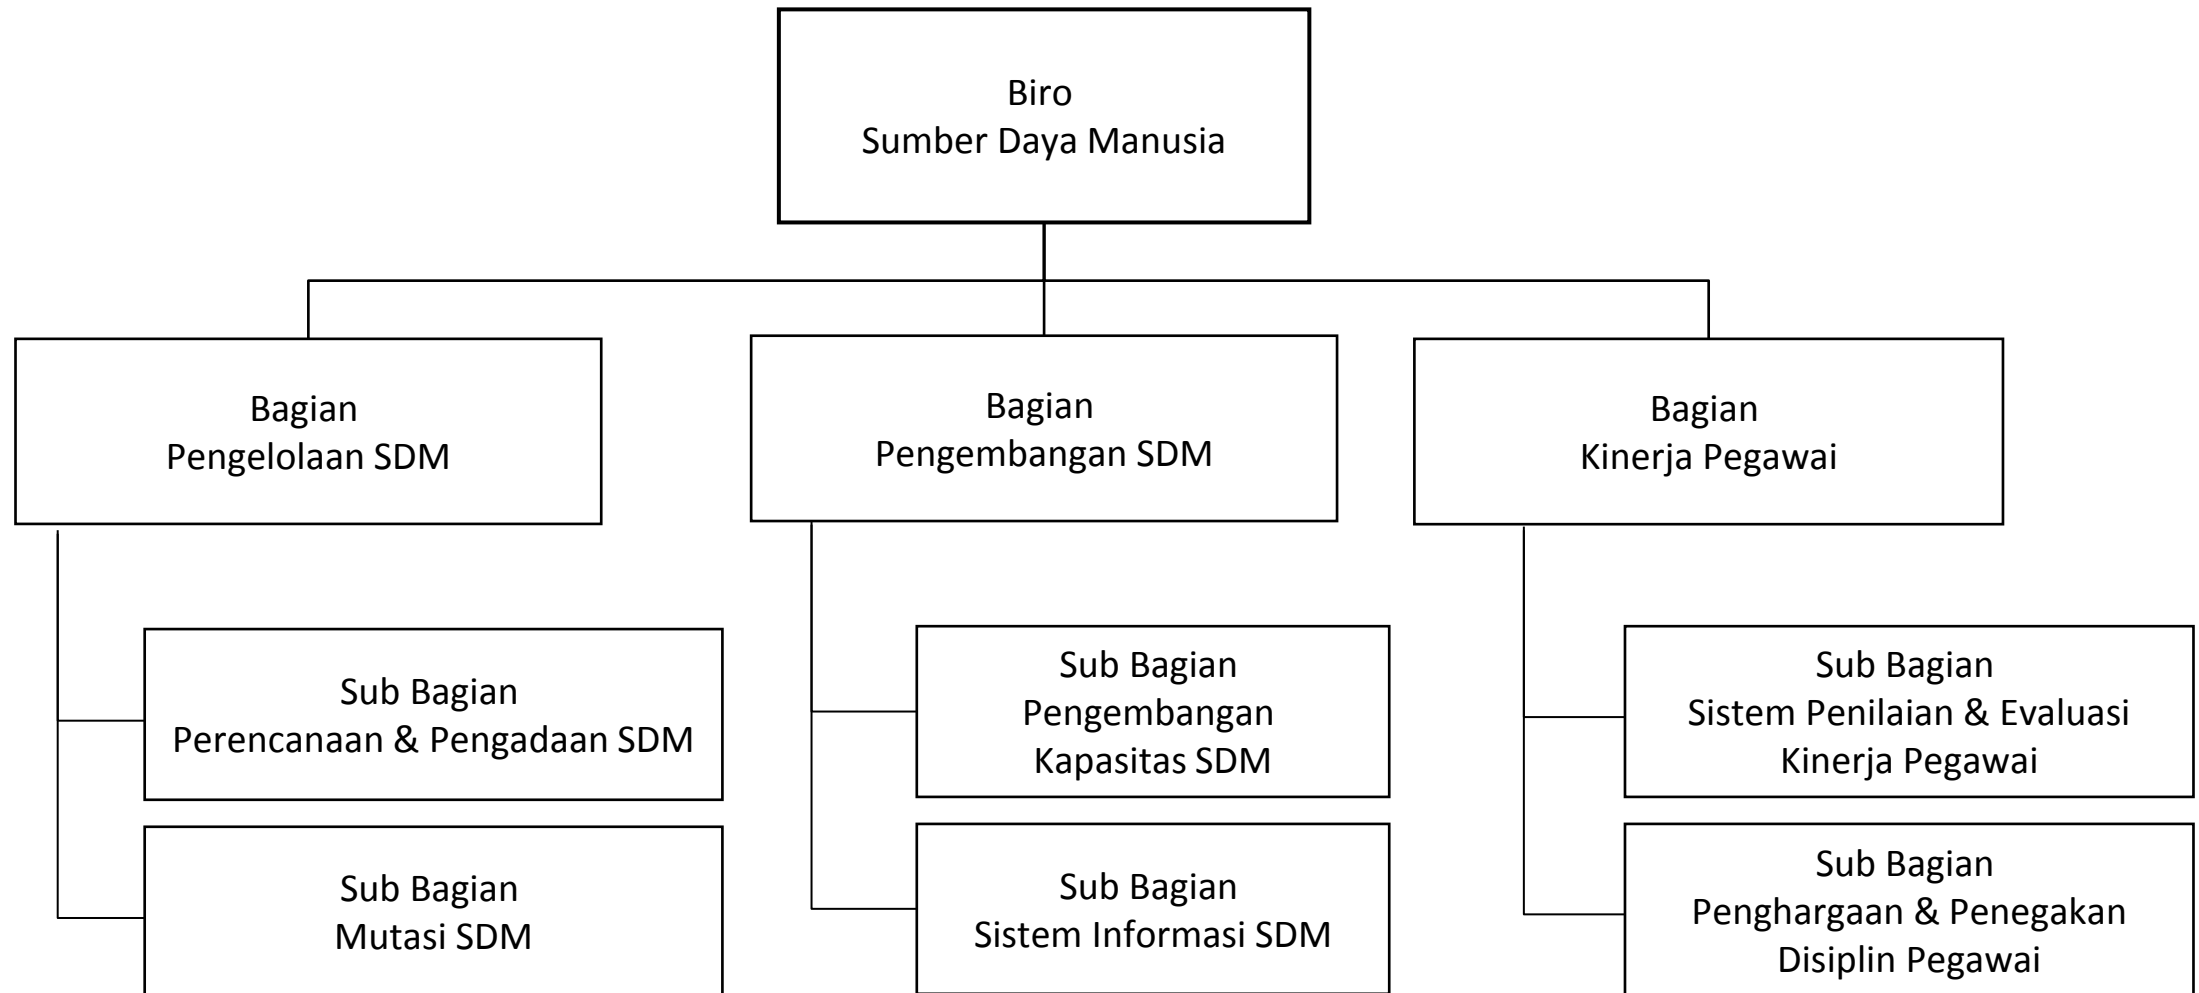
Biro
Sumber Daya Manusia

Bagian
Pengelolaan SDM

Bagian
Pengembangan SDM

Bagian
Kinerja Pegawai

Sub Bagian
Perencanaan & Pengadaan SDM

Sub Bagian
Mutasi SDM

Sub Bagian
Pengembangan
Kapasitas SDM

Sub Bagian
Sistem Informasi SDM

Sub Bagian
Sistem Penilaian & Evaluasi
Kinerja Pegawai

Sub Bagian
Penghargaan & Penegakan
Disiplin Pegawai